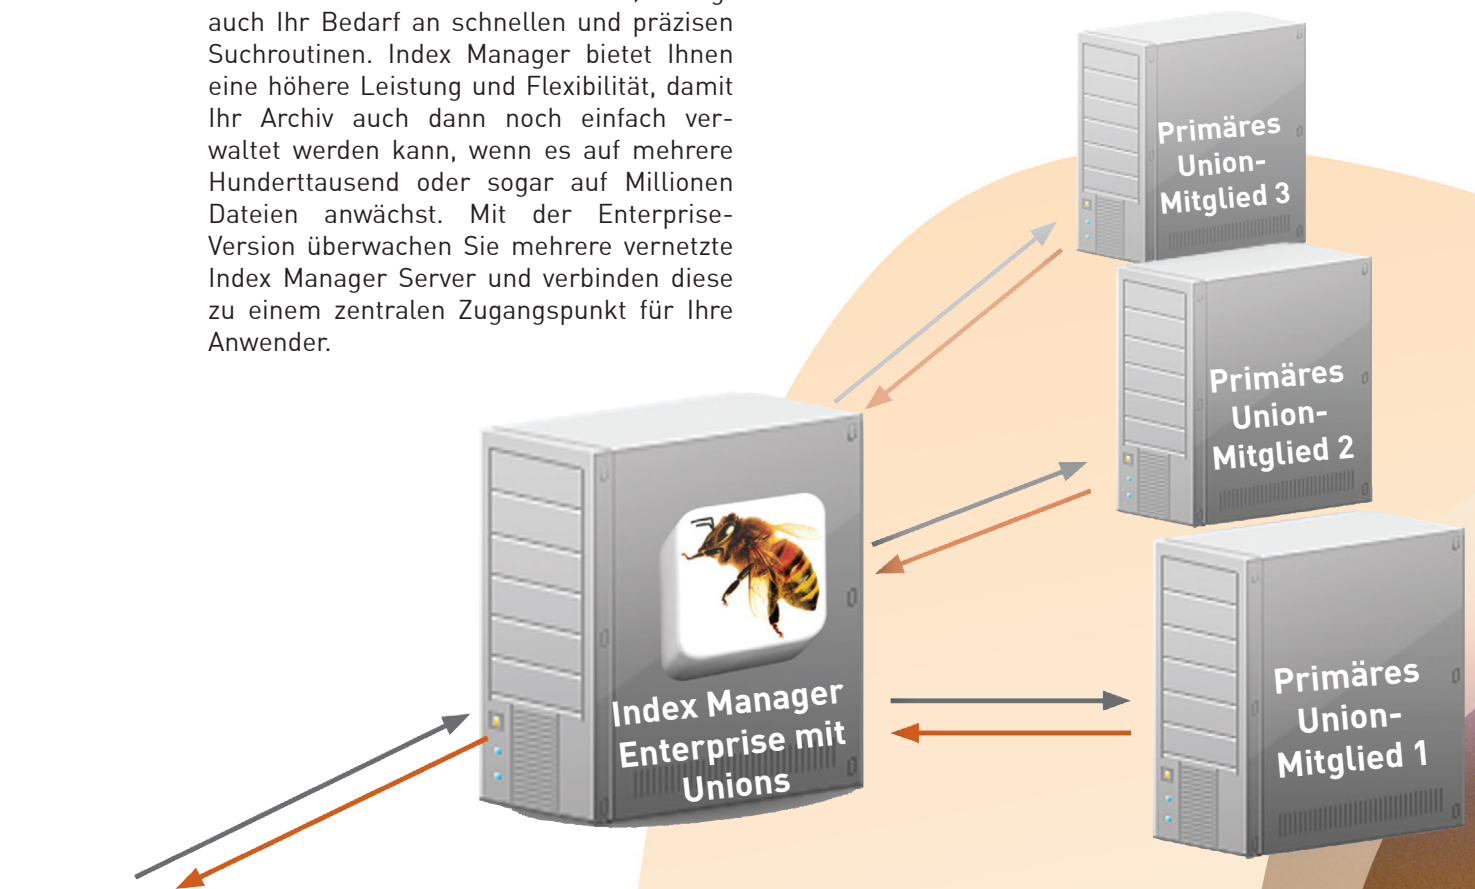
auch Ihr Bedarf an schnellen und präzisen Suchroutinen. Index Manager bietet Ihnen eine höhere Leistung und Flexibilität, damit Ihr Archiv auch dann noch einfach verwaltet werden kann, wenn es auf mehrere Hunderttausend oder sogar auf Millionen Dateien anwächst. Mit der Enterprise-Version überwachen Sie mehrere vernetzte Index Manager Server und verbinden diese zu einem zentralen Zugangspunkt für Ihre Anwender.

Primäres Union-Mitglied 3

Primäres Union-Mitglied 2

Index Manager Enterprise mit Unions

Primäres Union-Mitglied 1